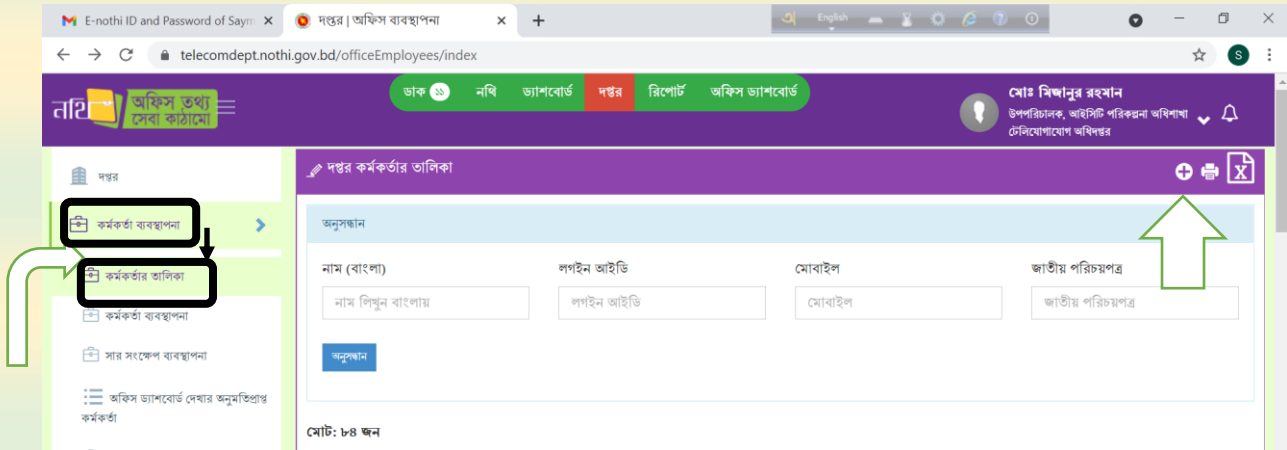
E-nothi ID and Password of Saym ×
দপ্তর | অফিস ব্যবস্থাপনা ×
+
English
telecomdept.nothi.gov.bd/officeEmployees/index
S
নথি অফিস তথ্য সেবা কাঠামো
ডাক ১১ নথি ড্যাশবোর্ড দপ্তর রিপোর্ট অফিস ড্যাশবোর্ড
মোঃ মিজানুর রহমান
উপপরিচালক, আইসিটি পরিকল্পনা অধিশাখা
টেলিযোগাযোগ অধিদপ্তর
দপ্তর
কর্মকর্তা ব্যবস্থাপনা
কর্মকর্তার তালিকা
কর্মকর্তা ব্যবস্থাপনা
সার সংক্ষেপ ব্যবস্থাপনা
অফিস ড্যাশবোর্ড দেখার অনুমতিপ্রাপ্ত কর্মকর্তা
দপ্তর কর্মকর্তার তালিকা
অনুসন্ধান
নাম (বাংলা)
লগইন আইডি
মোবাইল
জাতীয় পরিচয়পত্র
নাম লিখুন বাংলায়
লগইন আইডি
মোবাইল
জাতীয় পরিচয়পত্র
অনুসন্ধান
মোট: ৮৪ জন